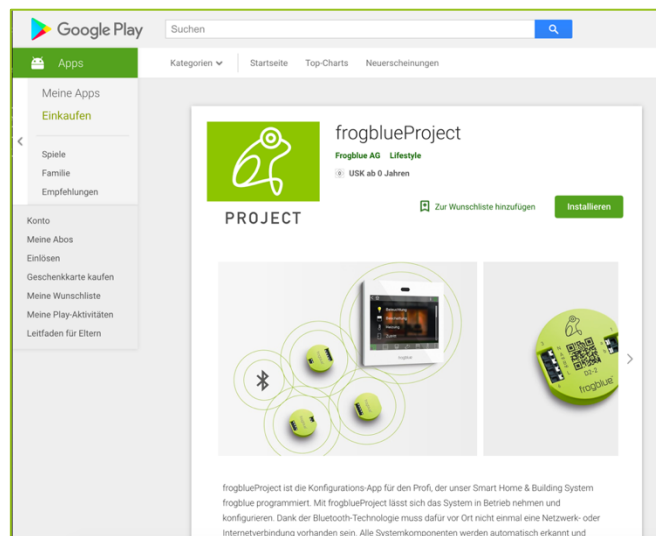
Google Play

Suchen

Apps

Kategorien

Startseite

Top-Charts

Neuerscheinungen

Meine Apps

Einkaufen

Spiele

Familie

Empfehlungen

Konto

Meine Abos

Einlösen

Geschenkkarte kaufen

Meine Wunschliste

Meine Play-Aktivitäten

Leitfaden für Eltern

PROJECT

frogblueProject

Frogblue AG Lifestyle

0 USK ab 0 Jahren

Zur Wunschliste hinzufügen

Installieren

frogblue

frogblue

frogblueProject ist die Konfigurations-App für den Profi, der unser Smart Home & Building System frogblue programmiert. Mit frogblueProject lässt sich das System in Betrieb nehmen und konfigurieren. Dank der Bluetooth-Technologie muss dafür vor Ort nicht einmal eine Netzwerk- oder Internetverbindung vorhanden sein. Alle Systemkomponenten werden automatisch erkannt und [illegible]